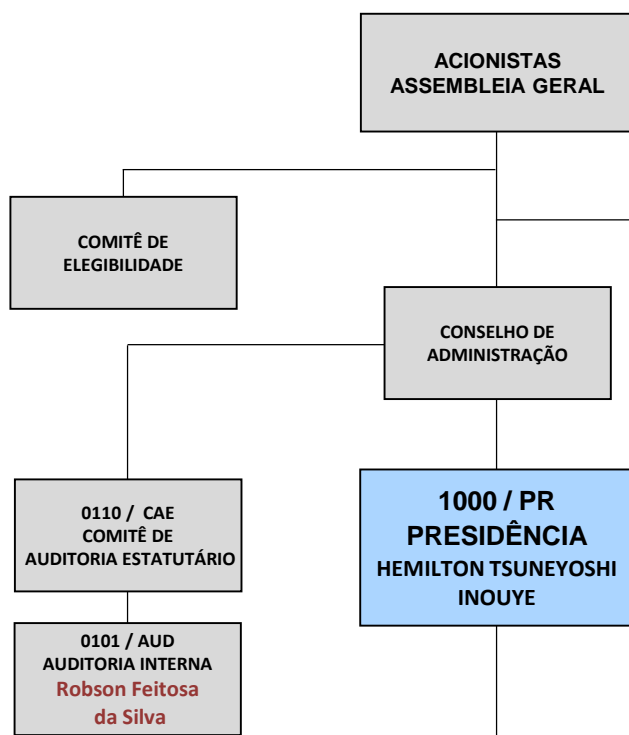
ACIONISTAS
ASSEMBLEIA GERAL

COMITÊ DE
ELEGIBILIDADE

CONSELHO DE
ADMINISTRAÇÃO

0110 / CAE
COMITÊ DE
AUDITORIA ESTATUTÁRIO

1000 / PR
PRESIDÊNCIA
HEMILTON TSUNEYOSHI
INOUYE

0101 / AUD
AUDITORIA INTERNA
Robson Feitosa
da Silva